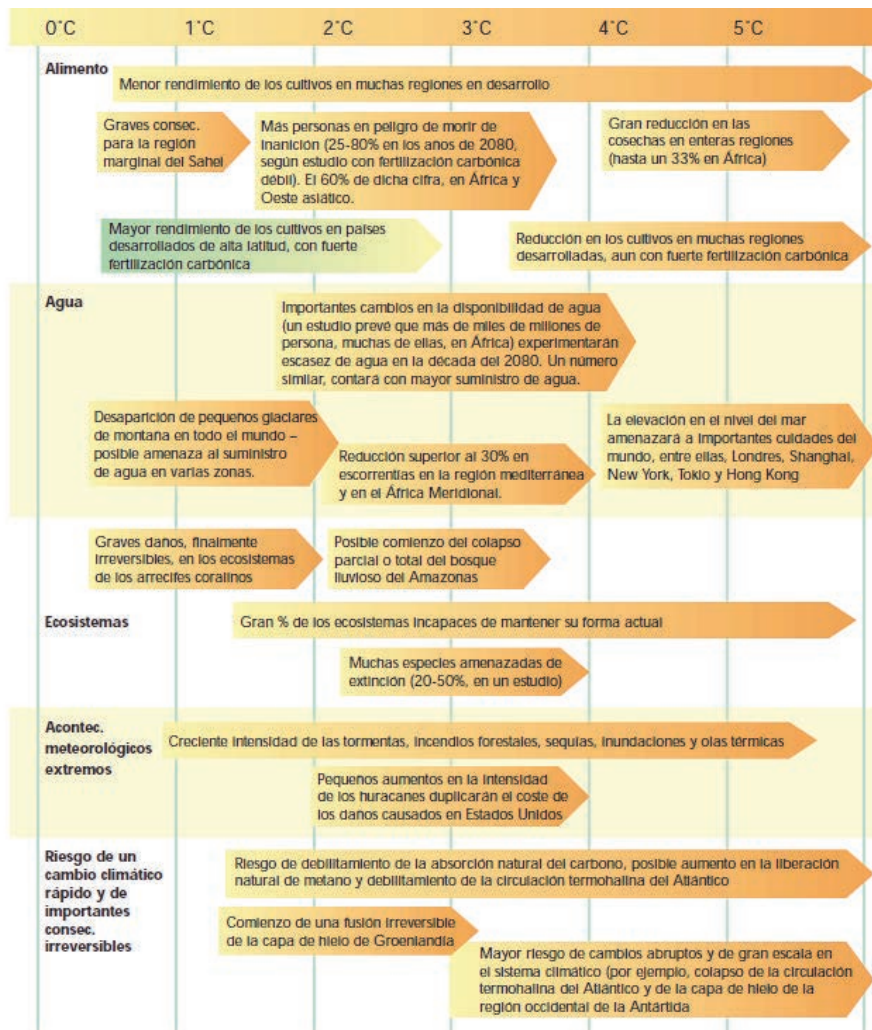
0°C 1°C 2°C 3°C 4°C 5°C

Alimento

Menor rendimiento de los cultivos en muchas regiones en desarrollo

Graves consec. para la región marginal del Sahel

Más personas en peligro de morir de inanición (25-80% en los años de 2080, según estudio con fertilización carbónica débil). El 60% de dicha cifra, en África y Oeste asiático.

Gran reducción en las cosechas en enteras regiones (hasta un 33% en África)

Mayor rendimiento de los cultivos en países desarrollados de alta latitud, con fuerte fertilización carbónica

Reducción en los cultivos en muchas regiones desarrolladas, aun con fuerte fertilización carbónica

Agua

Importantes cambios en la disponibilidad de agua (un estudio prevé que más de miles de millones de persona, muchas de ellas, en África) experimentarán escasez de agua en la década del 2080. Un número similar, contará con mayor suministro de agua.

Desaparición de pequenos glaciares de montana en todo el mundo – posible amenaza al suministro de agua en varias zonas.

Reducción superior al 30% en escorrentías en la región mediterránea y en el África Meridional.

La elevación en el nivel del mar amenazará a importantes cuidades del mundo, entre ellas, Londres, Shanghai, New York, Tokio y Hong Kong

Graves danos, finalmente irreversibles, en los ecosistemas de los arrecifes coralinos

Posible comienzo del colapso parcial o total del bosque lluvioso del Amazonas

Ecosistemas

Gran % de los ecosistemas incapaces de mantener su forma actual

Muchas especies amenazadas de extinción (20-50%, en un estudio)

Acontec. meteorológicos extremos

Creciente intensidad de las tormentas, incendios forestales, sequías, inundaciones y olas térmicas

Pequeños aumentos en la intensidad de los huracanes duplicarán el coste de los daños causados en Estados Unidos

Riesgo de un cambio climático rápido y de importantes consec. irreversibles

Riesgo de debilitamiento de la absorción natural del carbono, posible aumento en la liberación natural de metano y debilitamiento de la circulación termohalina del Atlántico

Comienzo de una fusión irreversible de la capa de hielo de Groenlandia

Mayor riesgo de cambios abruptos y de gran escala en el sistema climático (por ejemplo, colapso de la circulación termohalina del Atlántico y de la capa de hielo de la región occidental de la Antártida